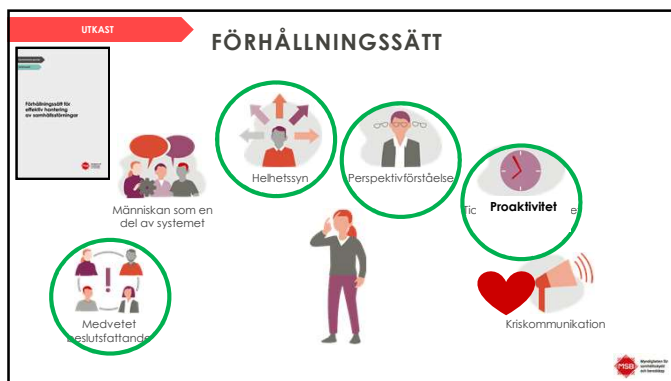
UTKAST

FÖRHÅLLNINGSSÄTT

Förhållningssätt för effektiv hantering av samhällsstörningar

Helhetssyn

Perspektivförståelse

Människan som en del av systemet

Tic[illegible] e

Proaktivitet

Medvetet beslutsfattande

Kriskommunikation

MSB Myndigheten för samhällsskydd och beredskap